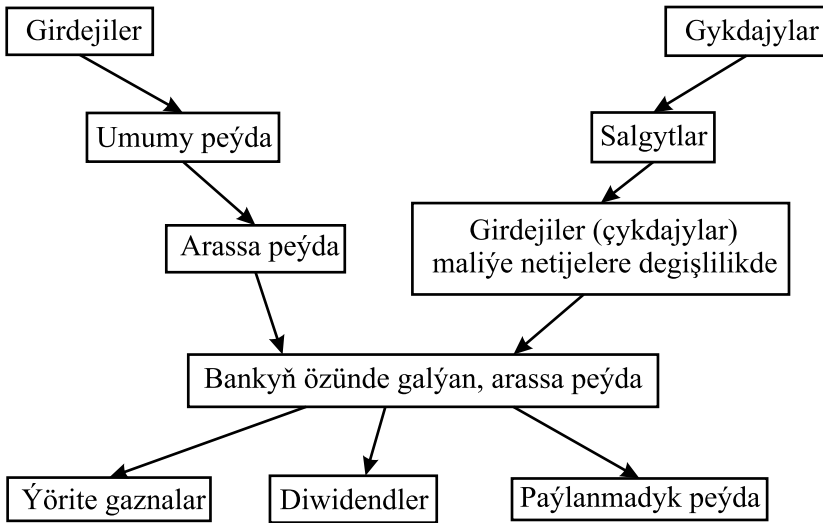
Girdejiler

Gykdajylar

Umumy peýda

Salgytlar

Arassa peýda

Girdejiler (çykdajylar) maliýe netijelere degişlilikde

Bankyň özünde galýan, arassa peýda

Ýörite gaznalar

Diwidendler

Paýlanmadyk peýda